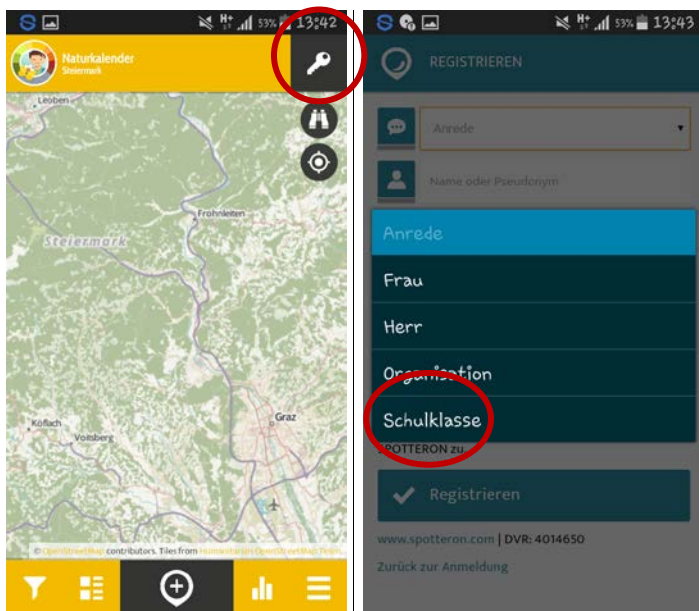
53% 13:42

Naturkalender
Steiermark

Leoben
Frohnleiten
Steiermark
Graz
Köflach
Voitsberg

© OpenStreetMap contributors. Tiles from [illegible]

53% 13:43

REGISTRIEREN

Anrede

Name oder Pseudonym

Anrede
Frau
Herr
Organisation
Schulklasse

SPOTTERON zu

Registrieren

www.spotteron.com | DVR: 4014650

Zurück zur Anmeldung